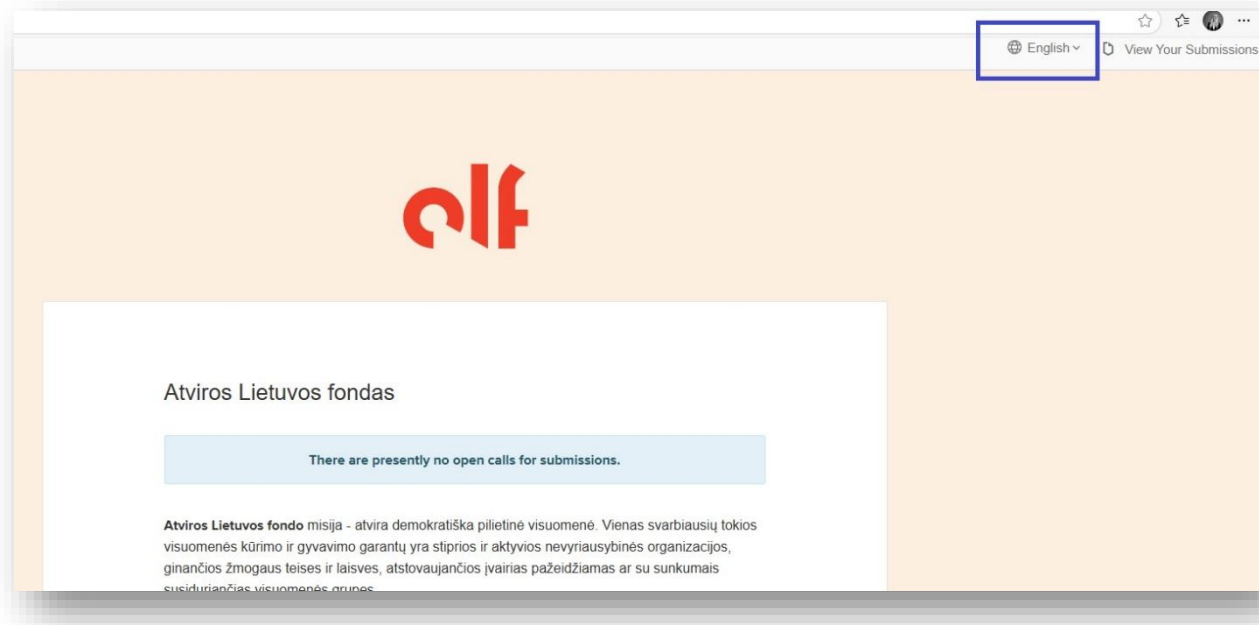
English

View Your Submissions

olf

Atviros Lietuvos fondas

There are presently no open calls for submissions.

**Atviros Lietuvos fondo** misija - atvira demokratiška pilietinė visuomenė. Vienas svarbiausių tokios visuomenės kūrimo ir gyvavimo garantų yra stiprios ir aktyvios nevyriausybinės organizacijos, ginančios žmogaus teises ir laisves, atstovaujančios įvairias pažeidžiamas ar su sunkumais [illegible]